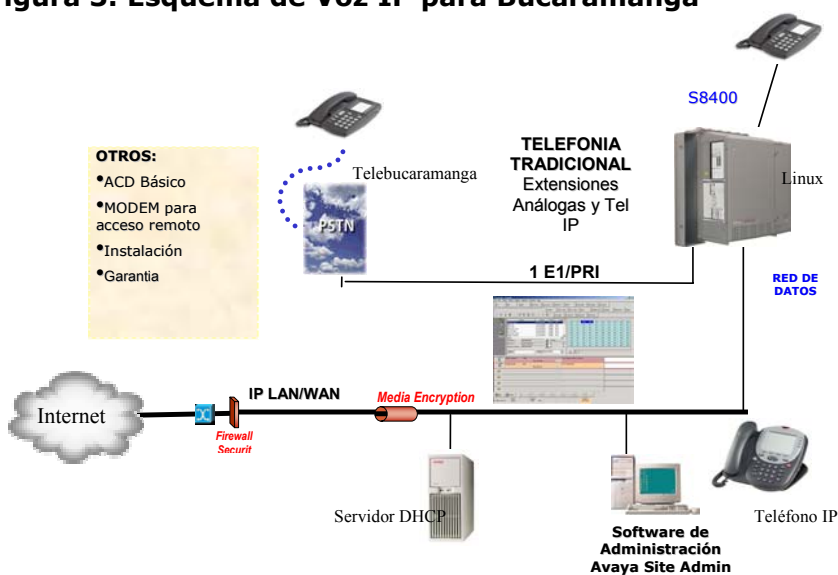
igura 3. Esquema de Voz IP para Bucaramanga

S8400

OTROS:
•ACD Básico
•MODEM para acceso remoto
•Instalación
•Garantia

Telebucaramanga

PSTN

TELEFONIA TRADICIONAL
Extensiones Análogas y Tel IP

Linux

1 E1/PRI

RED DE DATOS

Internet

IP LAN/WAN

Media Encryption

Firewall Securit

Servidor DHCP

Software de Administración Avaya Site Admin

Teléfono IP